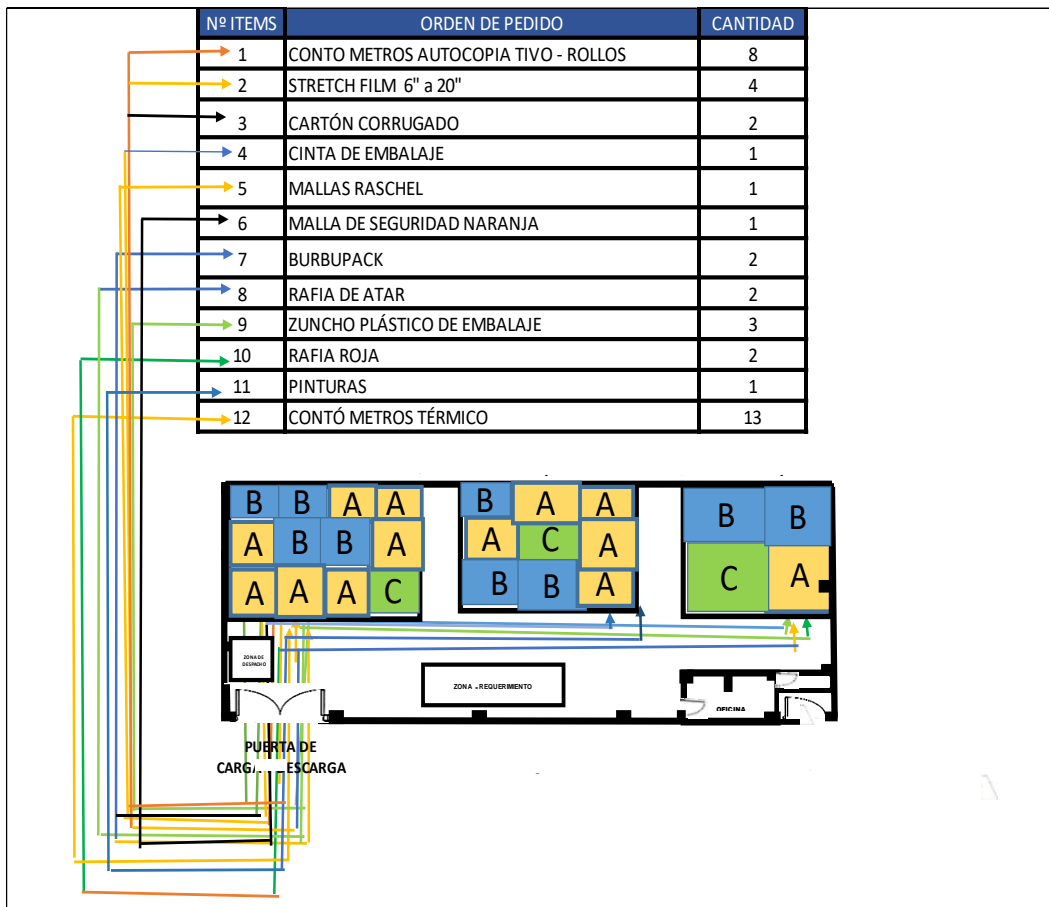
| Nº ITEMS | ORDEN DE PEDIDO | CANTIDAD |
|---|---|---|
| 1 | CONTO METROS AUTOCOPIA TIVO - ROLLOS | 8 |
| 2 | STRETCH FILM 6" a 20" | 4 |
| 3 | CARTÓN CORRUGADO | 2 |
| 4 | CINTA DE EMBALAJE | 1 |
| 5 | MALLAS RASCHEL | 1 |
| 6 | MALLA DE SEGURIDAD NARANJA | 1 |
| 7 | BURBUPACK | 2 |
| 8 | RAFIA DE ATAR | 2 |
| 9 | ZUNCHO PLÁSTICO DE EMBALAJE | 3 |
| 10 | RAFIA ROJA | 2 |
| 11 | PINTURAS | 1 |
| 12 | CONTÓ METROS TÉRMICO | 13 |

B B A A
A B B A
A A A C

B A A
A C A
B B A

B B
C A

ZONA DE DESPACHO

ZONA REQUERIMIENTO

OFICINA

PUERTA DE CARGA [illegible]ESCARGA